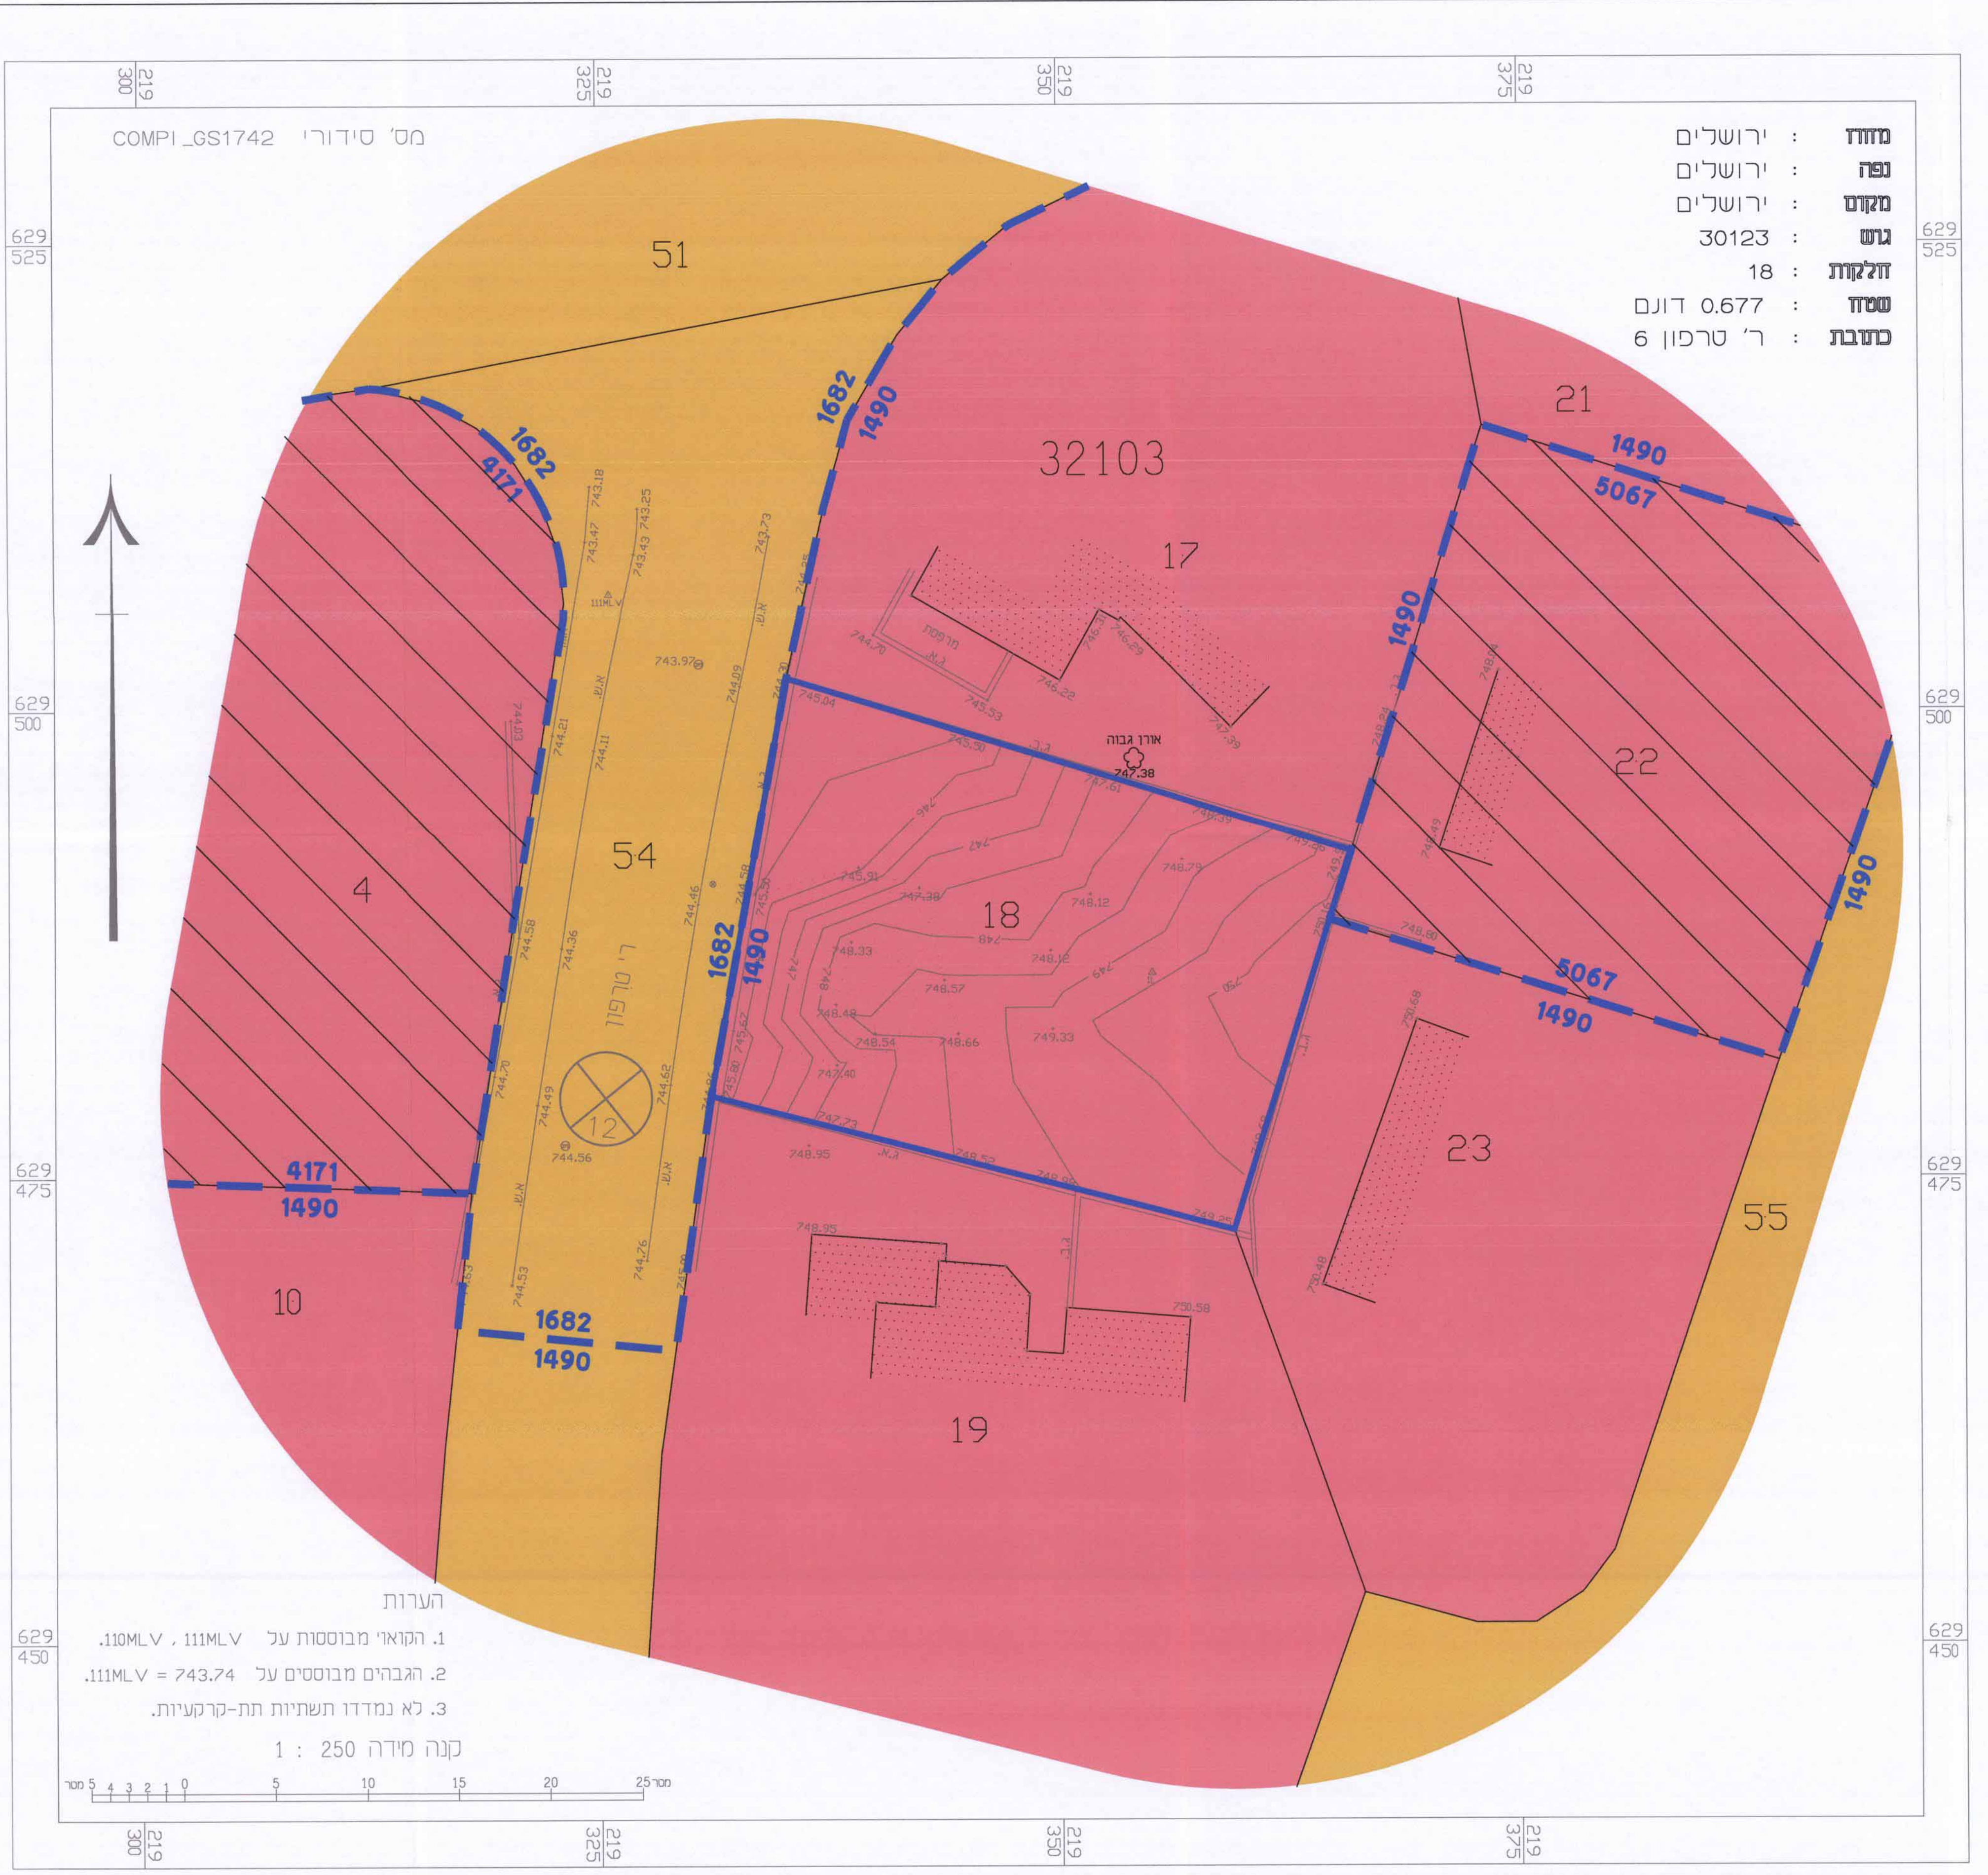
219 300
219 325
219 350
219 375

COMPI_GS1742 מס' סידורי

מחוז : ירושלים
נפה : ירושלים
מקום : ירושלים
גוש : 30123
חלקות : 18
שטח : 0.677 דונם
כתובת : ר' טרפון 6

629 525
629 500
629 475
629 450

51
32103
17
21
22
4
54
18
23
10
19
55
12

1682
4171
1490
5067

ר' טרפון
מרפסת
אורן גבוה
747.38
743.18
743.25
743.47
743.43
743.73
743.97
744.09
744.21
744.11
744.03
744.58
744.36
744.46
744.58
744.70
744.49
744.56
744.62
744.53
744.76
745.04
745.50
745.53
745.91
745.62
745.80
746.22
746.29
746.70
747.39
747.61
747.38
747.40
747.23
748.39
748.33
748.48
748.54
748.57
748.66
748.12
748.79
748.95
748.80
749.46
749.33
749.25
750.58
750.68
750.48
744.70
111MLV

הערות
1. הקואו' מבוססות על 111MLV , 110MLV.
2. הגבהים מבוססים על 111MLV = 743.74.
3. לא נמדדו תשתיות תת-קרקעיות.
קנה מידה 1 : 250
מטר 5 4 3 2 1 0 5 10 15 20 25 מטר